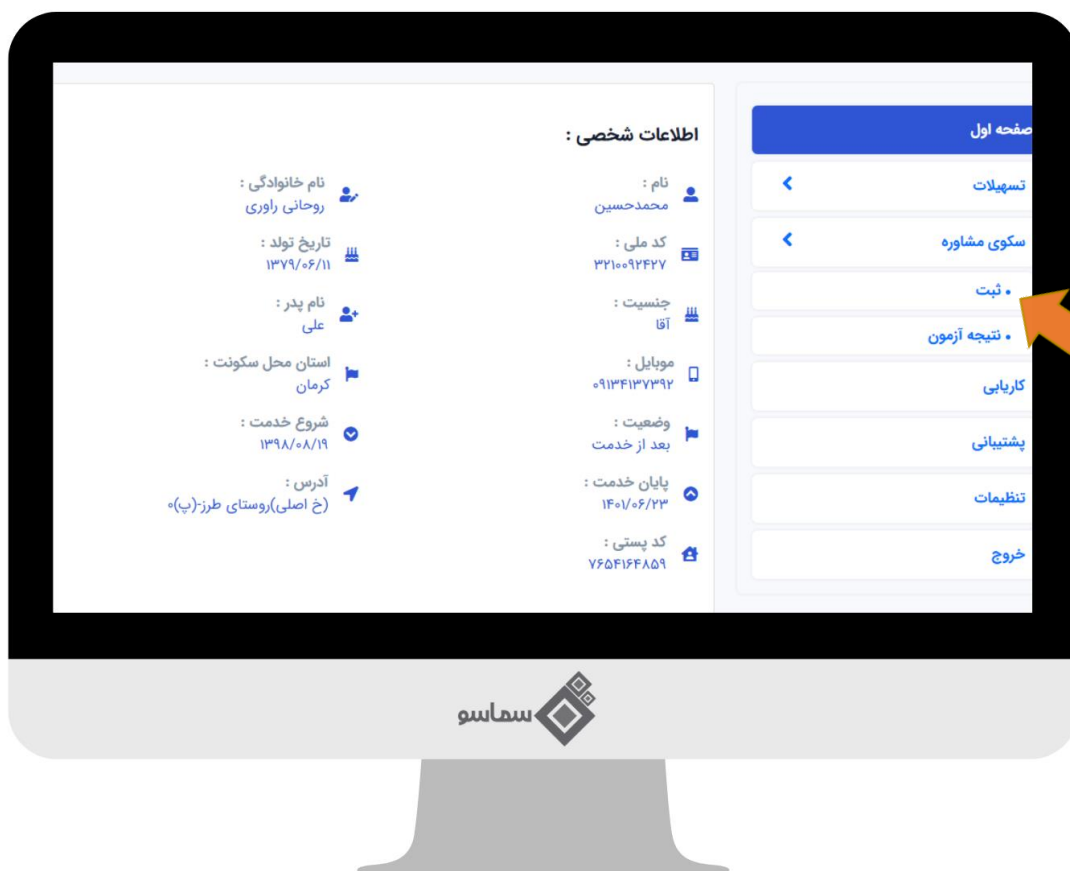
صفحه اول
تسهیلات
سکوی مشاوره
• ثبت
• نتیجه آزمون
کاریابی
پشتیبانی
تنظیمات
خروج

اطلاعات شخصی :

نام :
محمدحسین

نام خانوادگی :
روحانی راوری

کد ملی :
۳۲۱۰۰۹۲۴۲۷

تاریخ تولد :
۱۳۷۹/۰۶/۱۱

جنسیت :
آقا

نام پدر :
علی

موبایل :
۰۹۱۳۴۱۳۷۳۹۲

استان محل سکونت :
کرمان

وضعیت :
بعد از خدمت

شروع خدمت :
۱۳۹۸/۰۸/۱۹

پایان خدمت :
۱۴۰۱/۰۶/۲۳

آدرس :
(خ اصلی)روستای طرز-(پ)۰

کد پستی :
۷۶۵۴۱۶۴۸۵۹

سماسو